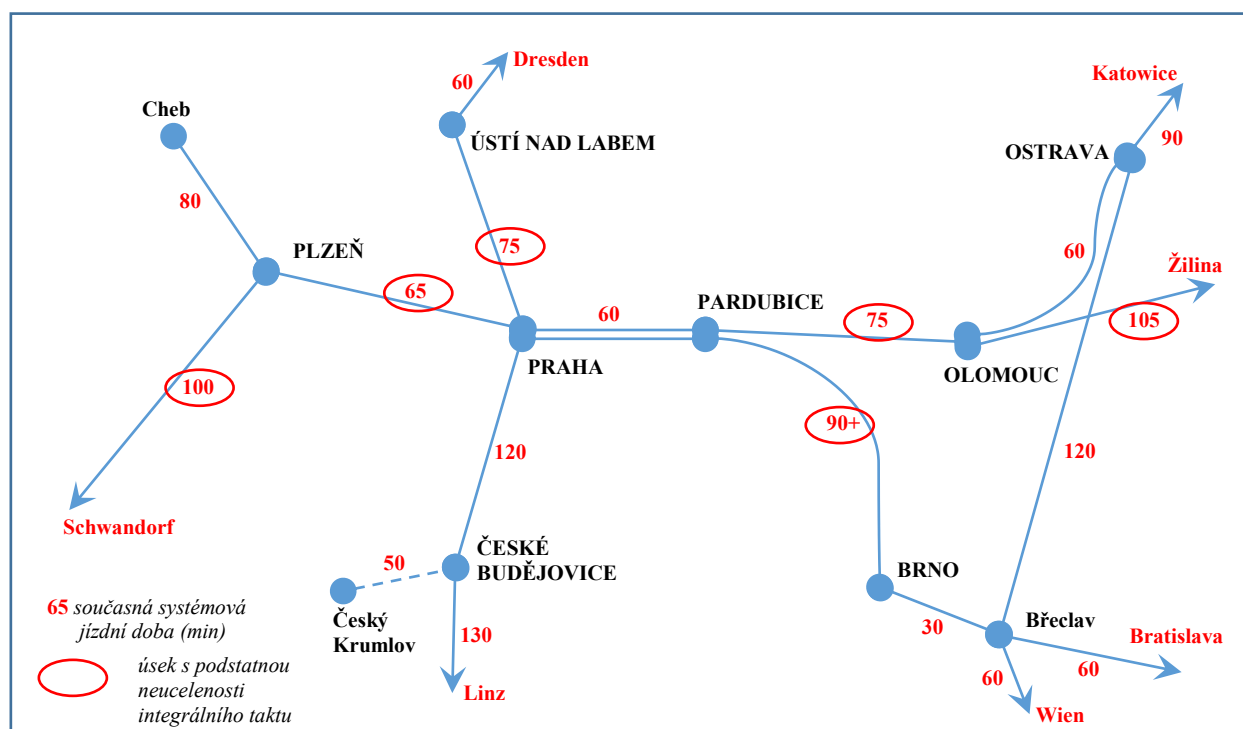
Dresden
60
Katowice
Cheb
ÚSTÍ NAD LABEM
90
OSTRAVA
80
75
PLZEŇ
60
Žilina
65
60
PARDUBICE
75
105
PRAHA
OLOMOUC
100
90+
120
120
Schwandorf
50
ČESKÉ BUDĚJOVICE
BRNO
65 současná systémová jízdní doba (min)
Český Krumlov
130
30
Břeclav
Bratislava
úsek s podstatnou neucelenosti integrálního taktu
60
60
Linz
Wien